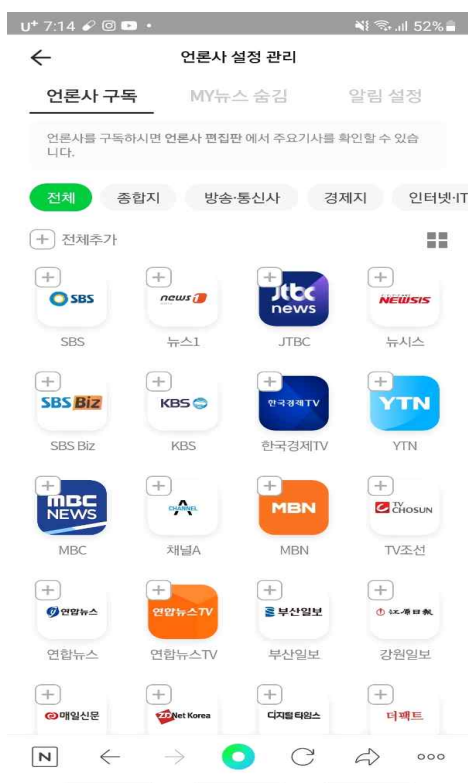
U+ 7:14 52%

←
언론사 설정 관리

언론사 구독
MY뉴스 숨김
알림 설정

언론사를 구독하시면 언론사 편집판 에서 주요기사를 확인할 수 있습니다.

전체
종합지
방송·통신사
경제지
인터넷·IT

+ 전체추가

SBS
SBS

news1
뉴스1

JTBC news
JTBC

NEWSIS
뉴시스

SBS Biz
SBS Biz

KBS
KBS

한국경제TV
한국경제TV

YTN
YTN

MBC NEWS
MBC

CHANNEL A
채널A

MBN
MBN

TV CHOSUN
TV조선

연합뉴스
연합뉴스

연합뉴스TV
연합뉴스TV

부산일보
부산일보

江原日報
강원일보

매일신문

ZDNet Korea

디지털타임스

더팩트

N ← → C ooo